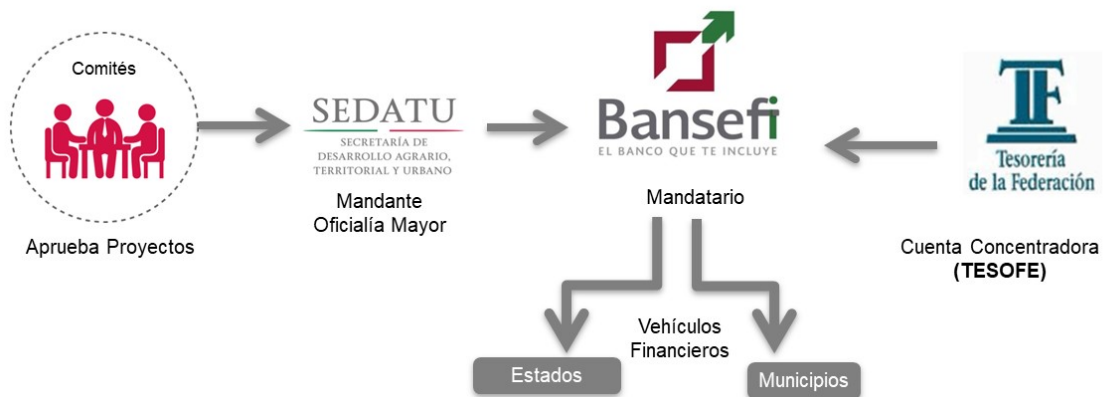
Comités

Aprueba Proyectos

SEDATU
SECRETARÍA DE DESARROLLO AGRARIO, TERRITORIAL Y URBANO

Mandante
Oficialía Mayor

Bansefi
EL BANCO QUE TE INCLUYE

Mandatario

TF
Tesorería de la Federación

Cuenta Concentradora
(TESOFE)

Vehículos Financieros

Estados

Municipios